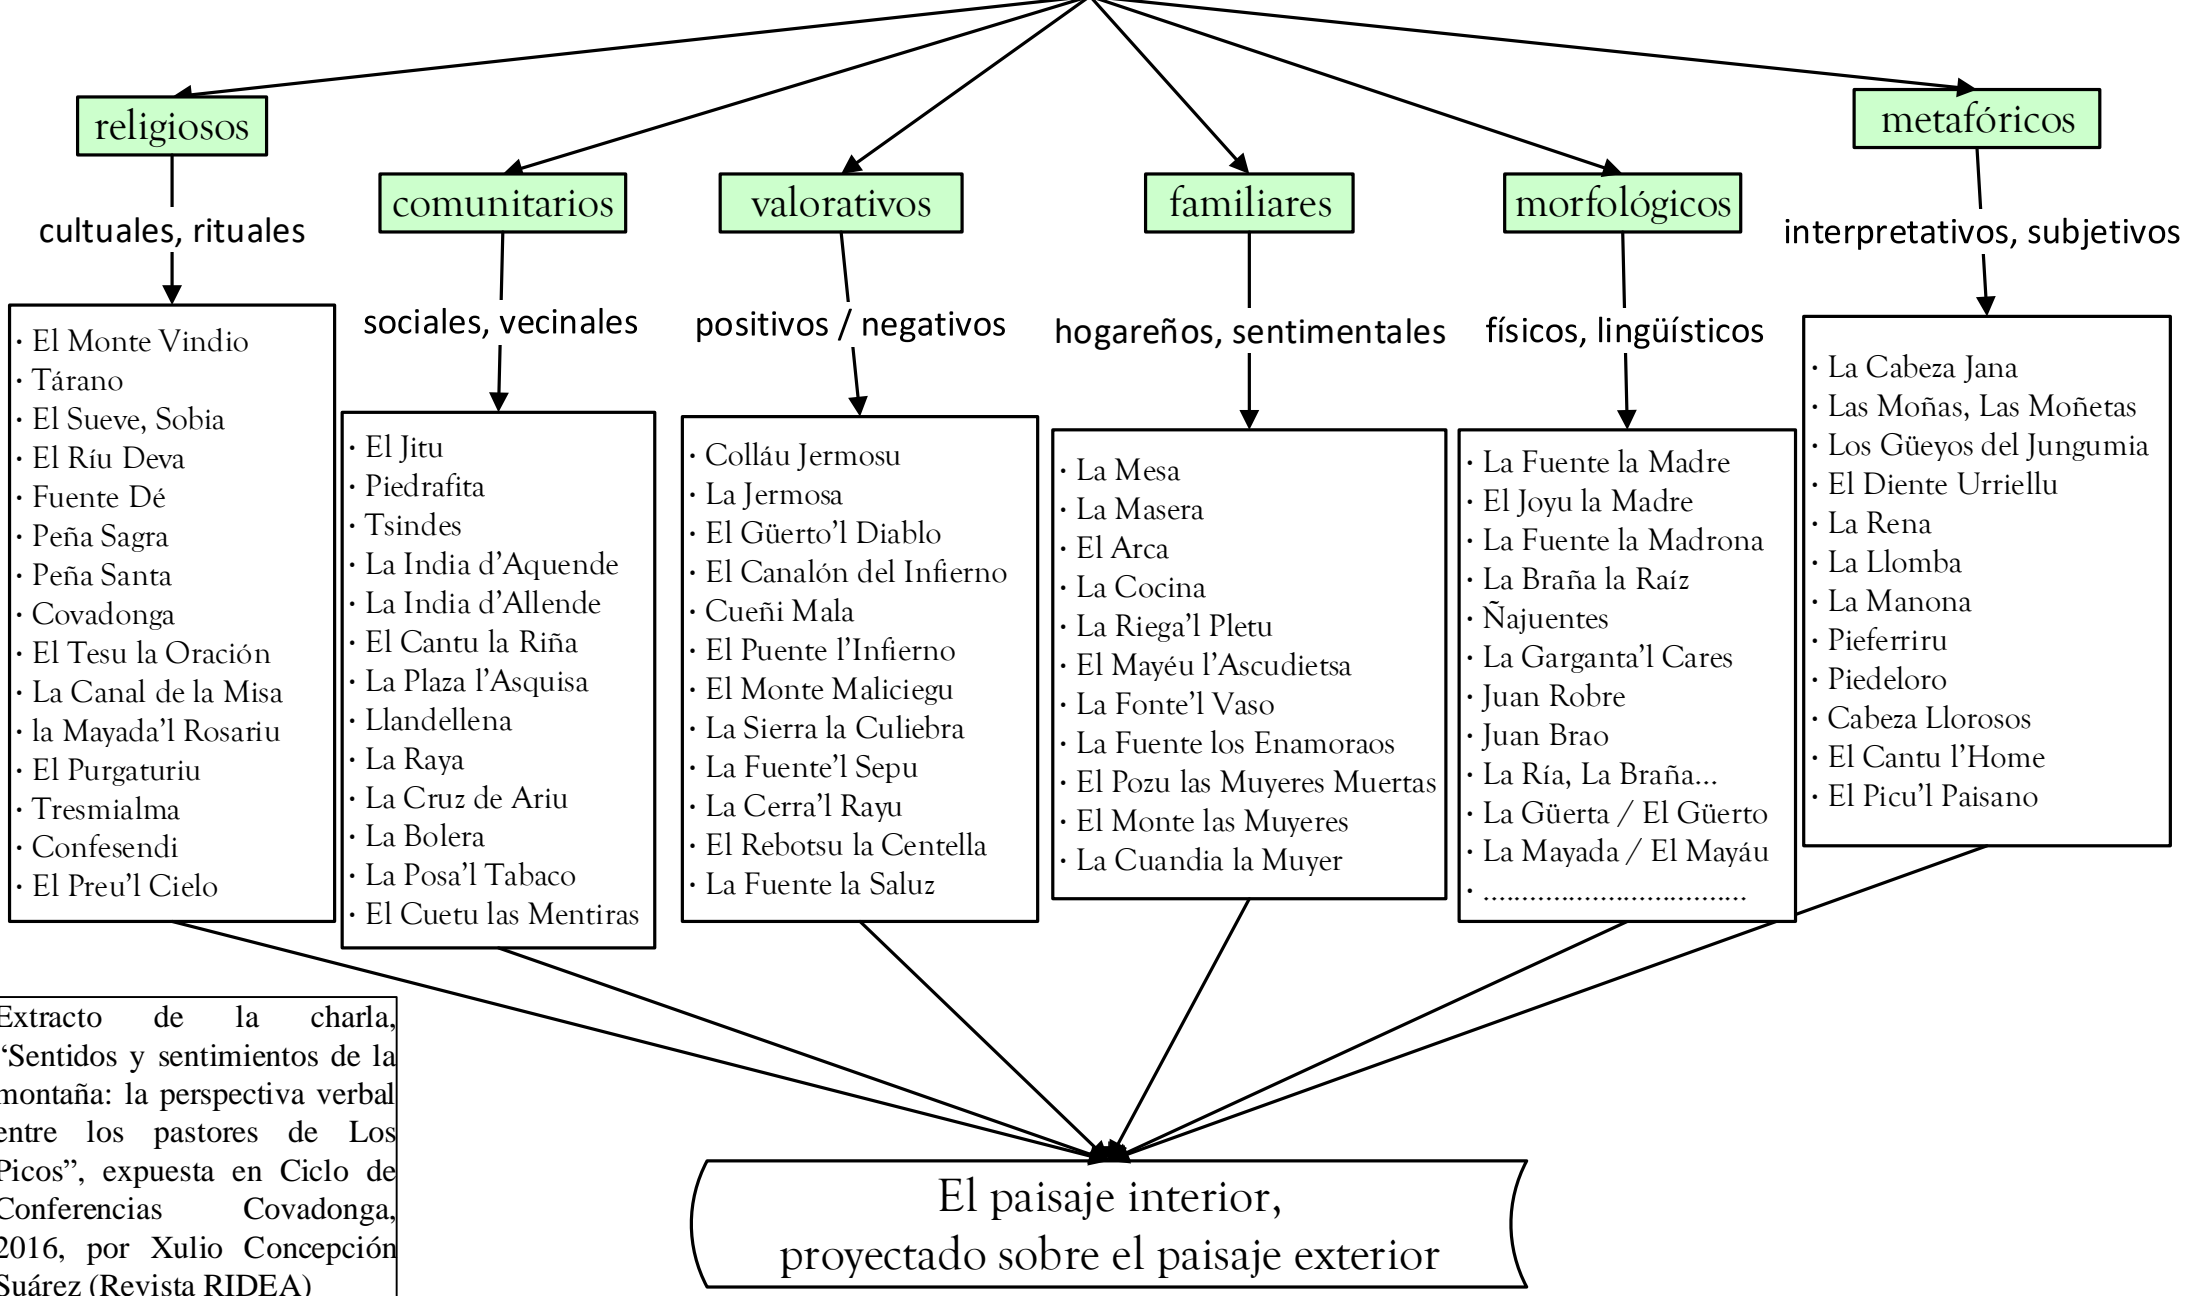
religiosos

cultuales, rituales

· El Monte Vindio
· Tárano
· El Sueve, Sobia
· El Ríu Deva
· Fuente Dé
· Peña Sagra
· Peña Santa
· Covadonga
· El Tesu la Oración
· La Canal de la Misa
· la Mayada'l Rosariu
· El Purgaturiu
· Tresmialma
· Confesendi
· El Preu'l Cielo

comunitarios

sociales, vecinales

· El Jitu
· Piedrafita
· Tsindes
· La India d'Aquende
· La India d'Allende
· El Cantu la Riña
· La Plaza l'Asquisa
· Llandellena
· La Raya
· La Cruz de Ariu
· La Bolera
· La Posa'l Tabaco
· El Cuetu las Mentiras

valorativos

positivos / negativos

· Colláu Jermosu
· La Jermosa
· El Güerto'l Diablo
· El Canalón del Infierno
· Cueñi Mala
· El Puente l'Infierno
· El Monte Maliciegu
· La Sierra la Culiebra
· La Fuente'l Sepu
· La Cerra'l Rayu
· El Rebotsu la Centella
· La Fuente la Saluz

familiares

hogareños, sentimentales

· La Mesa
· La Masera
· El Arca
· La Cocina
· La Riega'l Pletu
· El Mayéu l'Ascudietsa
· La Fonte'l Vaso
· La Fuente los Enamoraos
· El Pozu las Muyeres Muertas
· El Monte las Muyeres
· La Cuandia la Muyer

morfológicos

físicos, lingüísticos

· La Fuente la Madre
· El Joyu la Madre
· La Fuente la Madrona
· La Braña la Raíz
· Ñajuentes
· La Garganta'l Cares
· Juan Robre
· Juan Brao
· La Ría, La Braña...
· La Güerta / El Güerto
· La Mayada / El Mayáu
· ................................

metafóricos

interpretativos, subjetivos

· La Cabeza Jana
· Las Moñas, Las Moñetas
· Los Güeyos del Jungumia
· El Diente Urriellu
· La Rena
· La Llomba
· La Manona
· Pieferriru
· Piedeloro
· Cabeza Llorosos
· El Cantu l'Home
· El Picu'l Paisano

Extracto de la charla, "Sentidos y sentimientos de la montaña: la perspectiva verbal entre los pastores de Los Picos", expuesta en Ciclo de Conferencias Covadonga, 2016, por Xulio Concepción Suárez (Revista RIDEA)

El paisaje interior, proyectado sobre el paisaje exterior